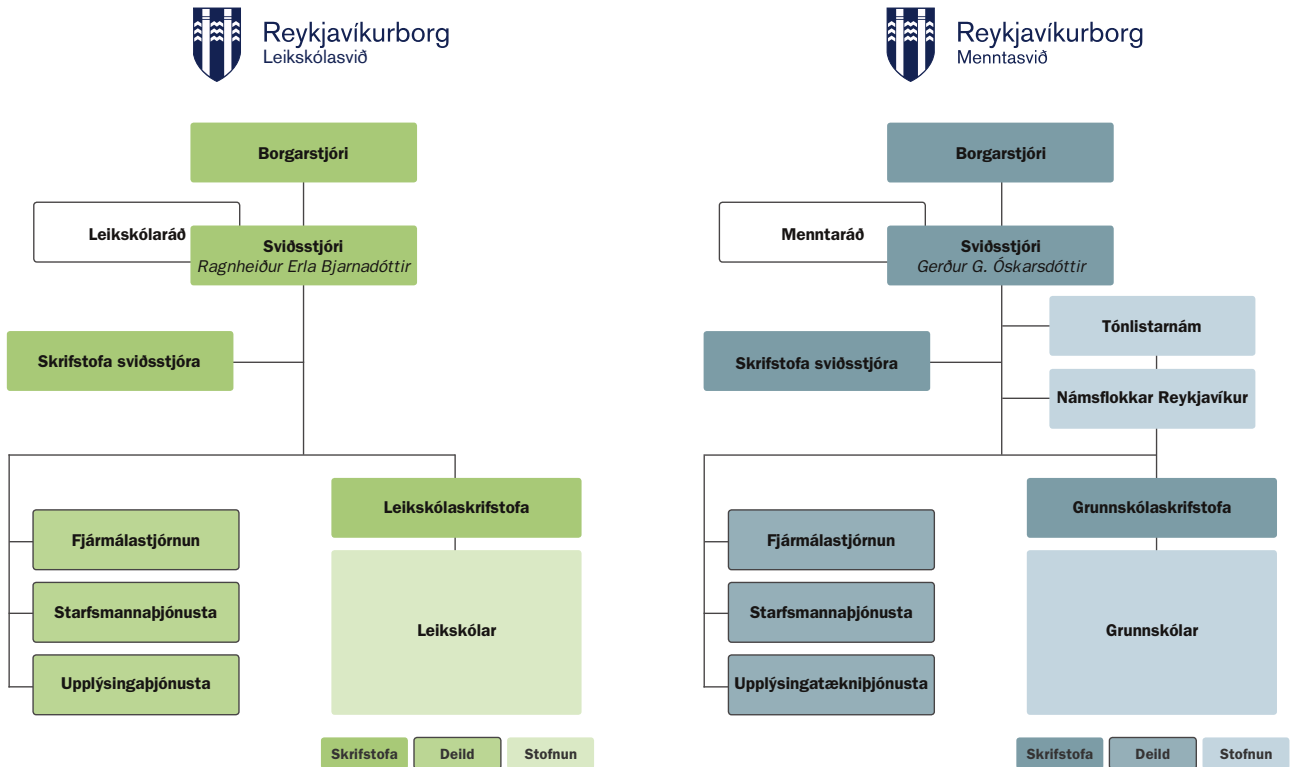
Reykjavíkurborg
Leikskólasvið

Borgarstjóri

Leikskólaráð

Sviðsstjóri
Ragnheiður Erla Bjarnadóttir

Skrifstofa sviðsstjóra

Leikskólaskrifstofa

Fjármálastjórnun

Starfsmannaþjónusta

Upplýsingaþjónusta

Leikskólar

Skrifstofa
Deild
Stofnun

Reykjavíkurborg
Menntasvið

Borgarstjóri

Menntaráð

Sviðsstjóri
Gerður G. Óskarsdóttir

Tónlistarnám

Skrifstofa sviðsstjóra

Námsflokkar Reykjavíkur

Grunnskólaskrifstofa

Fjármálastjórnun

Starfsmannaþjónusta

Upplýsingatækniþjónusta

Grunnskólar

Skrifstofa
Deild
Stofnun